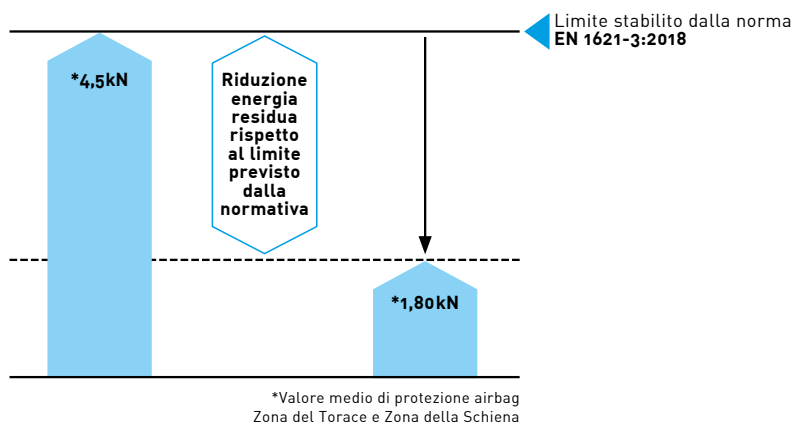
Limite stabilito dalla norma
**EN 1621-3:2018**

*4,5kN

Riduzione energia residua rispetto al limite previsto dalla normativa

*1,80kN

*Valore medio di protezione airbag
Zona del Torace e Zona della Schiena